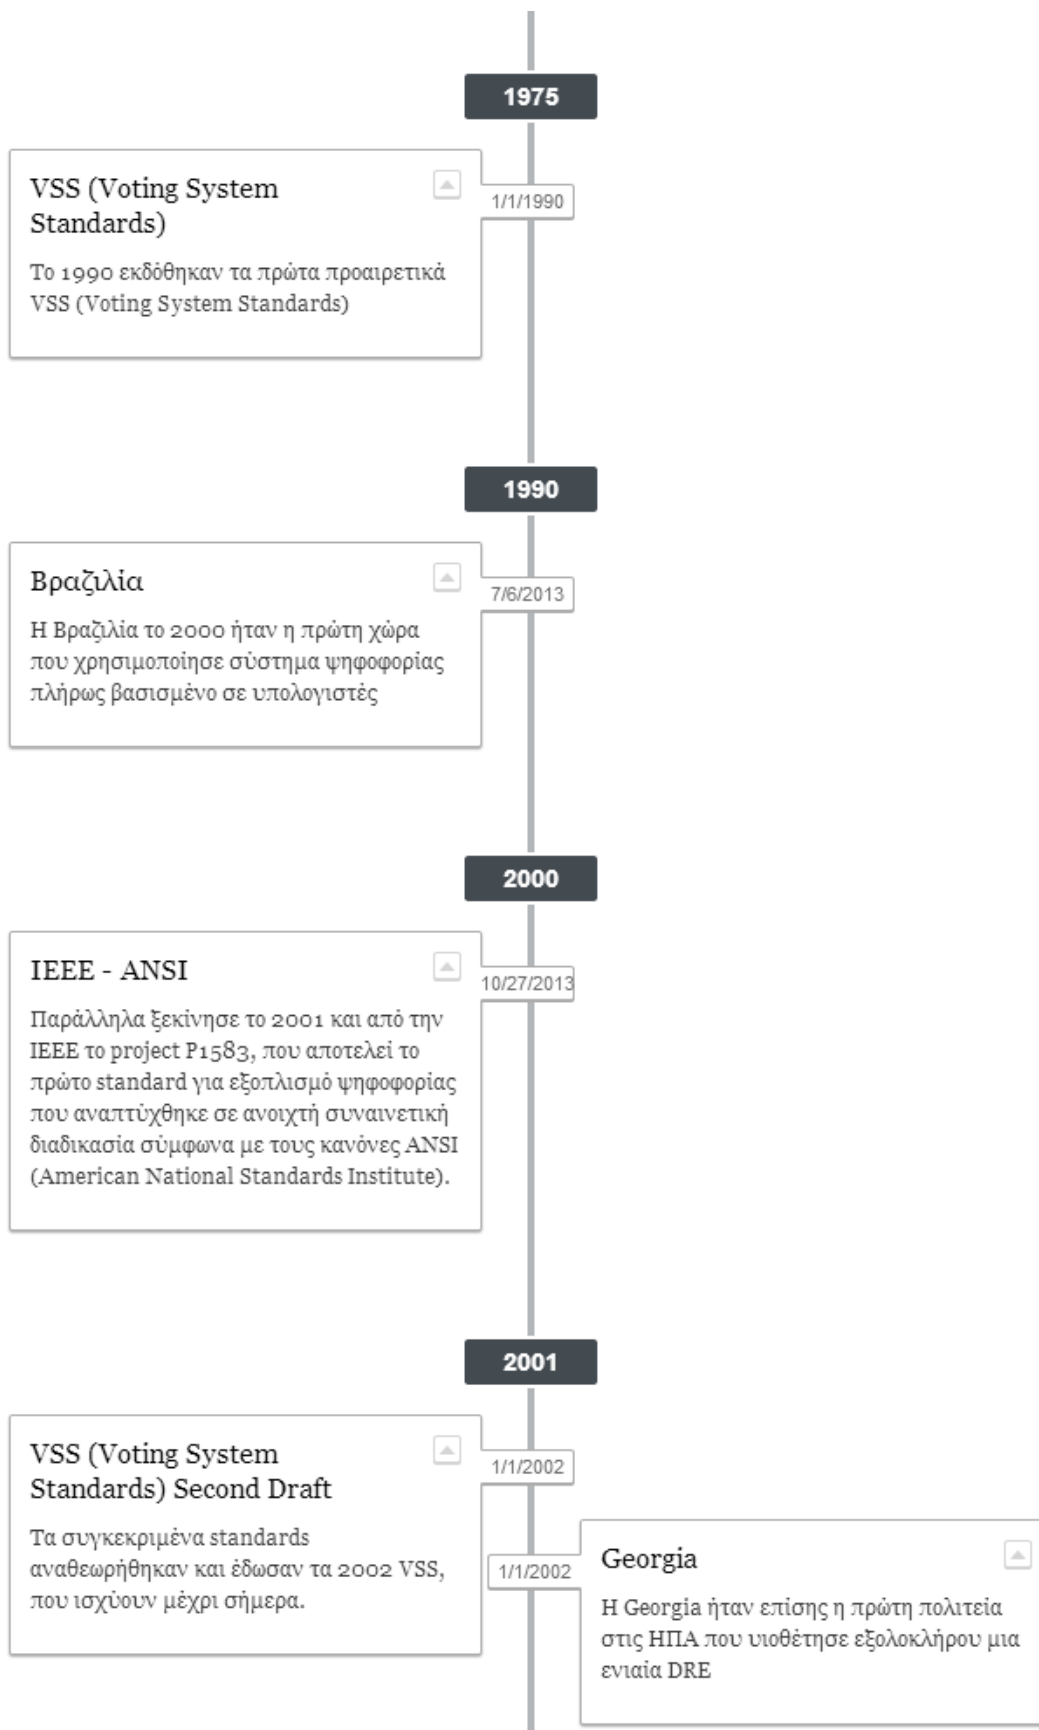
1975

VSS (Voting System Standards)

1/1/1990

Το 1990 εκδόθηκαν τα πρώτα προαιρετικά VSS (Voting System Standards)

1990

Βραζιλία

7/6/2013

Η Βραζιλία το 2000 ήταν η πρώτη χώρα που χρησιμοποίησε σύστημα ψηφοφορίας πλήρως βασισμένο σε υπολογιστές

2000

IEEE - ANSI

10/27/2013

Παράλληλα ξεκίνησε το 2001 και από την IEEE το project P1583, που αποτελεί το πρώτο standard για εξοπλισμό ψηφοφορίας που αναπτύχθηκε σε ανοιχτή συναινετική διαδικασία σύμφωνα με τους κανόνες ANSI (American National Standards Institute).

2001

VSS (Voting System Standards) Second Draft

1/1/2002

Τα συγκεκριμένα standards αναθεωρήθηκαν και έδωσαν τα 2002 VSS, που ισχύουν μέχρι σήμερα.

1/1/2002

Georgia

Η Georgia ήταν επίσης η πρώτη πολιτεία στις ΗΠΑ που υιοθέτησε εξολοκλήρου μια ενιαία DRE